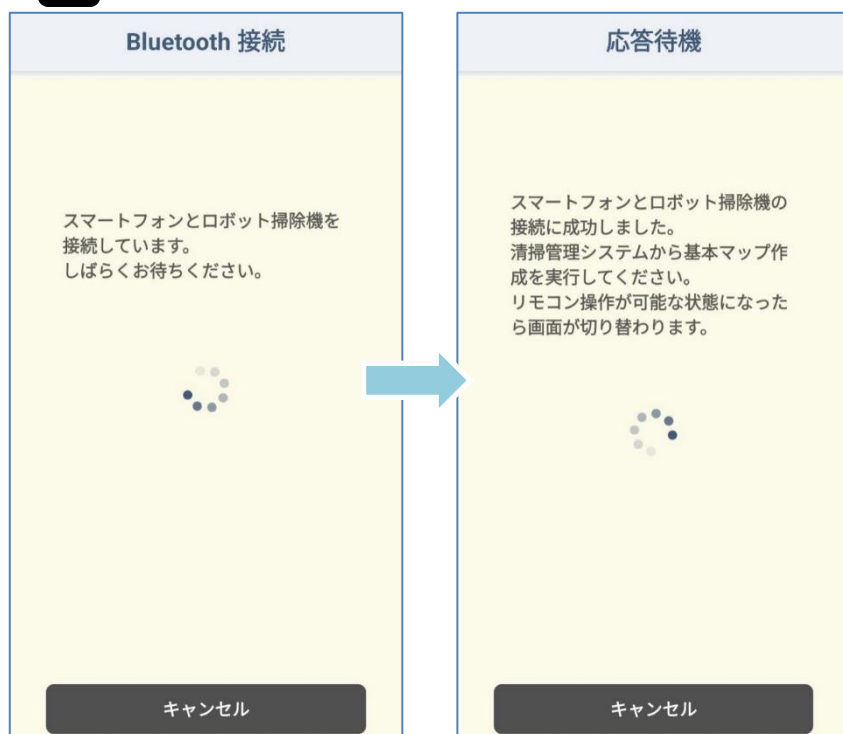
Bluetooth 接続

スマートフォンとロボット掃除機を接続しています。
しばらくお待ちください。

キャンセル

応答待機

スマートフォンとロボット掃除機の接続に成功しました。
清掃管理システムから基本マップ作成を実行してください。
リモコン操作が可能な状態になったら画面が切り替わります。

キャンセル